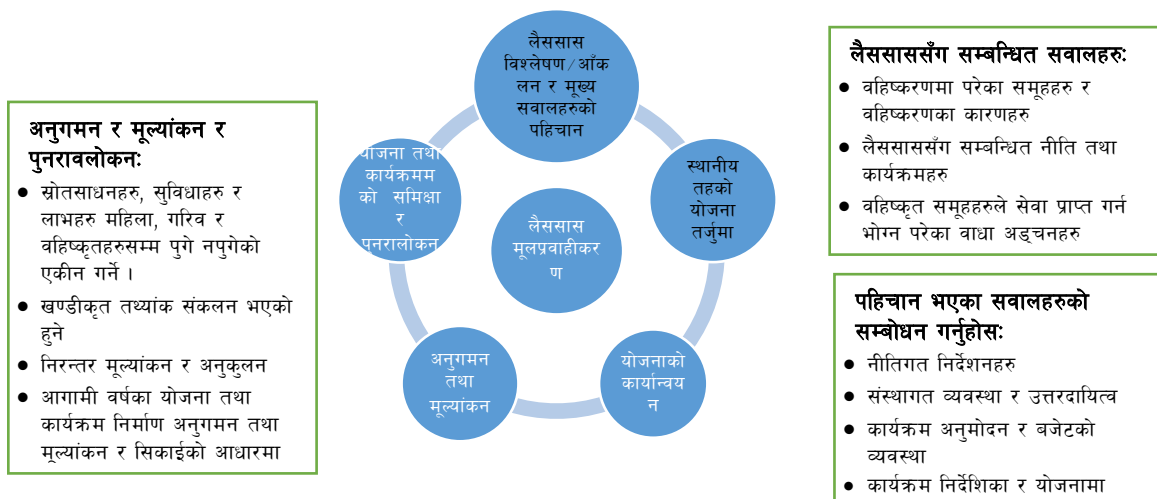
अनुगमन र मूल्यांकन र पुनरावलोकनः

- स्रोतसाधनहरु, सुविधाहरु र लाभहरु महिला, गरिव र वहिष्कृतहरुसम्म पुगे नपुगेको एकीन गर्ने ।
- खण्डीकृत तथ्यांक संकलन भएको हुने
- निरन्तर मूल्यांकन र अनुकुलन
- आगामी वर्षका योजना तथा कार्यक्रम निर्माण अनुगमन तथा मूल्यांकन र सिकाईको आधारमा

लैससास विश्लेषण/आँकलन र मुख्य सवालहरुको पहिचान

स्थानीय तहको योजना तर्जुमा

योजनाको कार्यान्वयन

अनुगमन तथा मूल्यांकन

योजना तथा कार्यक्रमम को समिक्षा र पुनरालोकन

लैससास मूलप्रवाहीकरण

लैससाससँग सम्बन्धित सवालहरुः

- वहिष्करणमा परेका समूहहरु र वहिष्करणका कारणहरु
- लैससाससँग सम्बन्धित नीति तथा कार्यक्रमहरु
- वहिष्कृत समूहहरुले सेवा प्राप्त गर्न भोग्न परेका वाधा अड्चनहरु

पहिचान भएका सवालहरुको सम्बोधन गर्नुहोसः

- नीतिगत निर्देशनहरु
- संस्थागत व्यवस्था र उत्तरदायित्व
- कार्यक्रम अनुमोदन र बजेटको व्यवस्था
- कार्यक्रम निर्देशिका र योजनामा